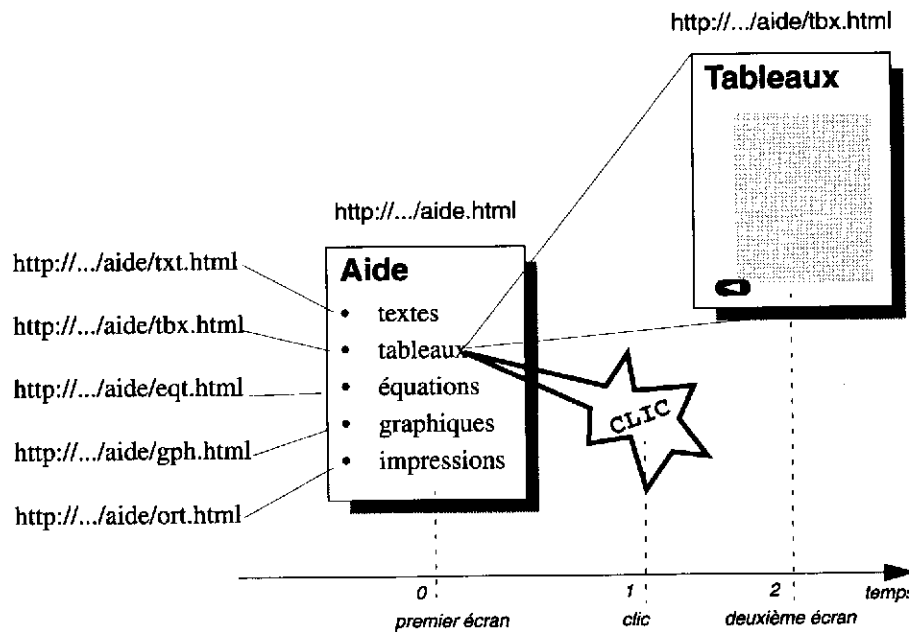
http://.../aide/tbx.html

Tableaux

http://.../aide.html

http://.../aide/txt.html

Aide

- textes
- tableaux
- équations
- graphiques
- impressions

http://.../aide/tbx.html

http://.../aide/eqt.html

http://.../aide/gph.html

http://.../aide/ort.html

CLIC

0
premier écran

1
clic

2
deuxième écran

temps